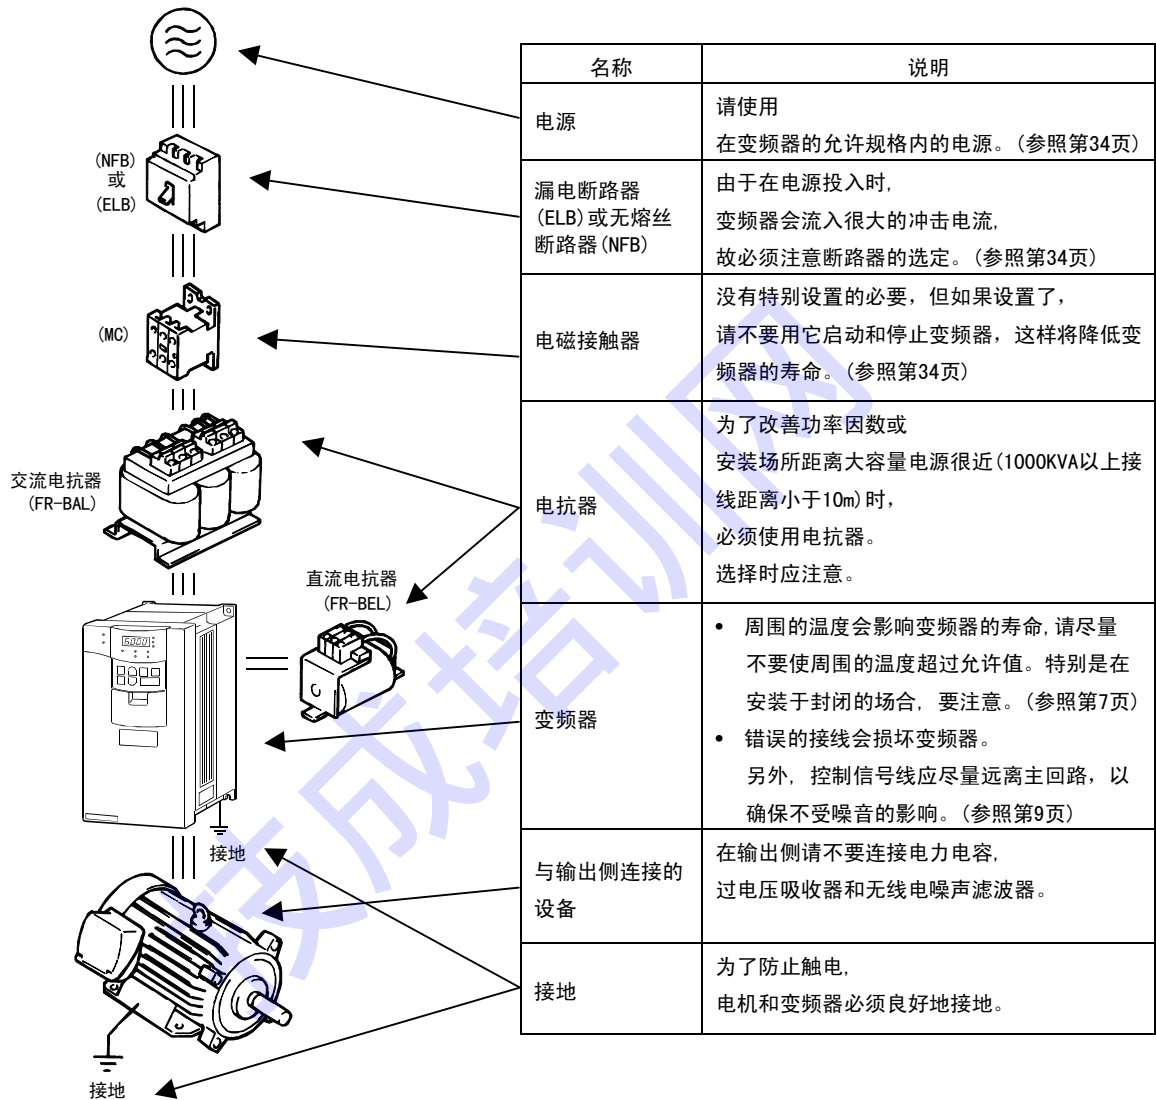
(NFB)
或
(ELB)

(MC)

交流电抗器
(FR-BAL)

直流电抗器
(FR-BEL)

5000

接地

接地

| 名称 | 说明 |
|---|---|
| 电源 | 请使用<br>在变频器的允许规格内的电源。(参照第34页) |
| 漏电断路器(ELB)或无熔丝断路器(NFB) | 由于在电源投入时,<br>变频器会流入很大的冲击电流,<br>故必须注意断路器的选定。(参照第34页) |
| 电磁接触器 | 没有特别设置的必要，但如果设置了,<br>请不要用它启动和停止变频器，这样将降低变频器的寿命。(参照第34页) |
| 电抗器 | 为了改善功率因数或<br>安装场所距离大容量电源很近(1000KVA以上接线距离小于10m)时,<br>必须使用电抗器。<br>选择时应注意。 |
| 变频器 | • 周围的温度会影响变频器的寿命,请尽量不要使周围的温度超过允许值。特别是在安装于封闭的场合, 要注意。(参照第7页)<br>• 错误的接线会损坏变频器。<br>另外, 控制信号线应尽量远离主回路，以确保不受噪音的影响。(参照第9页) |
| 与输出侧连接的设备 | 在输出侧请不要连接电力电容,<br>过电压吸收器和无线电噪声滤波器。 |
| 接地 | 为了防止触电,<br>电机和变频器必须良好地接地。 |

技成培训网